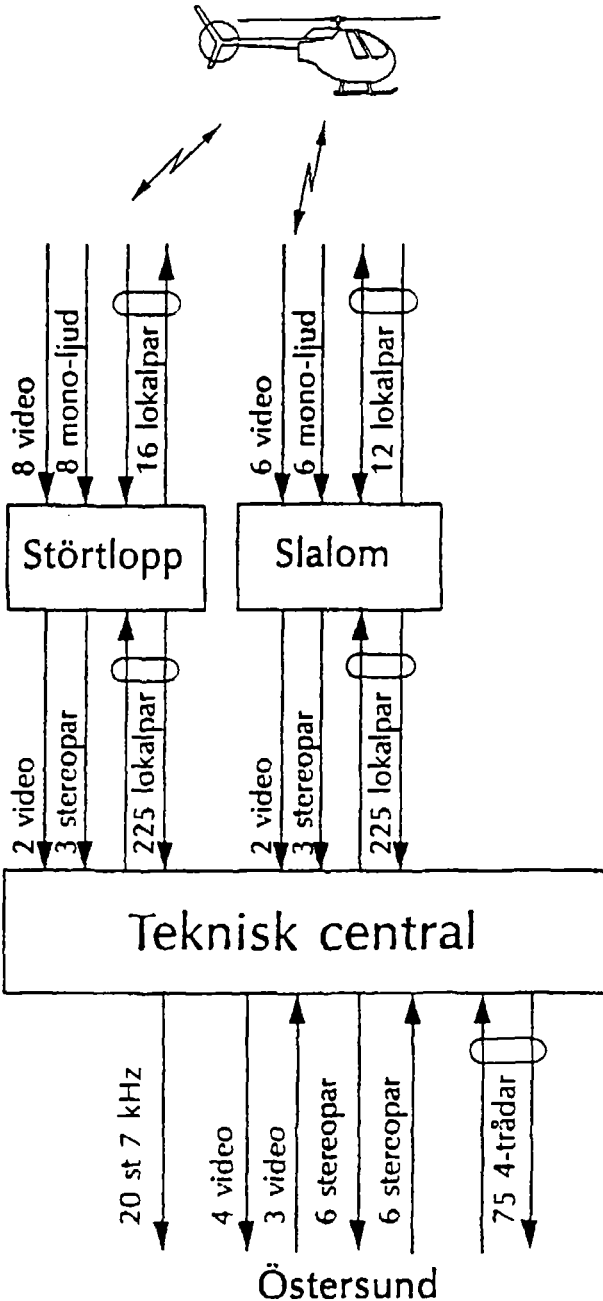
8 video
8 mono-ljud
16 lokalpar
6 video
6 mono-ljud
12 lokalpar

Störtlopp
Slalom

2 video
3 stereopar
225 lokalpar
2 video
3 stereopar
225 lokalpar

Teknisk central

20 st 7 kHz
4 video
3 video
6 stereopar
6 stereopar
75 4-trådar

Östersund